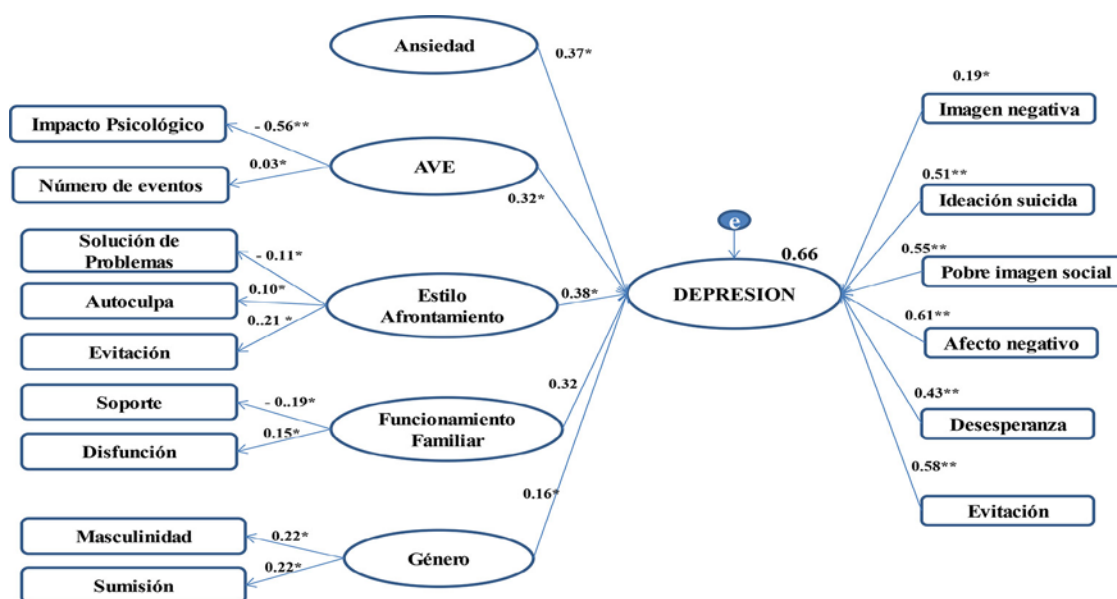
Ansiedad

0.37*

Impacto Psicológico

- 0.56**

AVE

0.03*

Número de eventos

0.32*

Solución de Problemas

- 0.11*

0.10*

Autoculpa

Estilo Afrontamiento

0.38*

0..21 *

Evitación

0.32

Soporte

- 0..19*

Funcionamiento Familiar

0.15*

Disfunción

0.16*

Masculinidad

0.22*

Género

0.22*

Sumisión

e

0.66

DEPRESION

0.19*

Imagen negativa

0.51**

Ideación suicida

0.55**

Pobre imagen social

0.61**

Afecto negativo

0.43**

Desesperanza

0.58**

Evitación